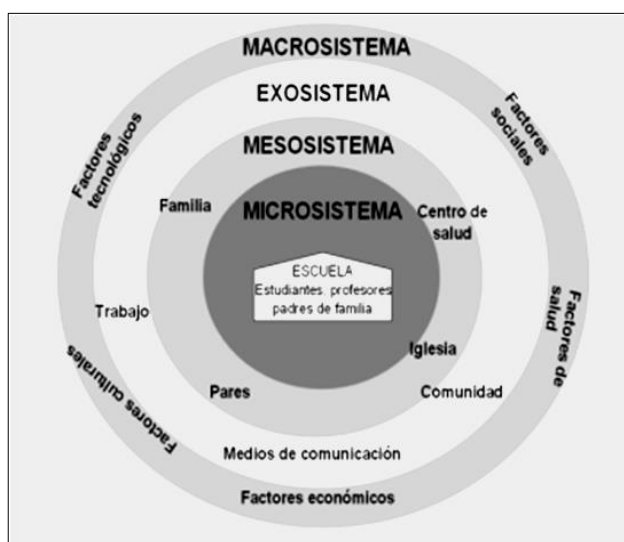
MACROSISTEMA

EXOSISTEMA

Factores tecnológicos

Factores sociales

MESOSISTEMA

Familia

MICROSISTEMA

Centro de salud

ESCUELA
Estudiantes, profesores
padres de familia

Trabajo

Factores de salud

Factores culturales

Iglesia

Pares

Comunidad

Medios de comunicación

Factores económicos